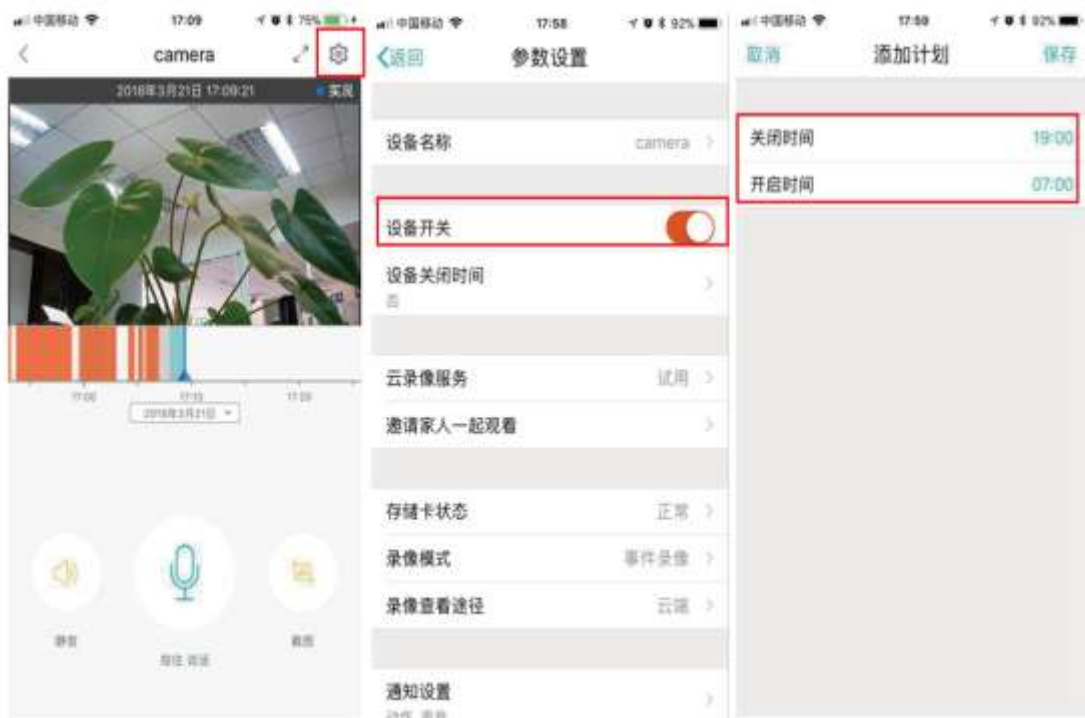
中国移动 17:09 75%

camera

2018年3月21日 17:09:21 实况

17:00 17:10 17:20

2018年3月21日

静音

按住 说话

截图

中国移动 17:58 92%

〈返回 参数设置

设备名称 camera

设备开关

设备关闭时间
否

云录像服务 试用

邀请家人一起观看

存储卡状态 正常

录像模式 事件录像

录像查看途径 云端

通知设置
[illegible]

中国移动 17:59 92%

取消 添加计划 保存

关闭时间 19:00

开启时间 07:00